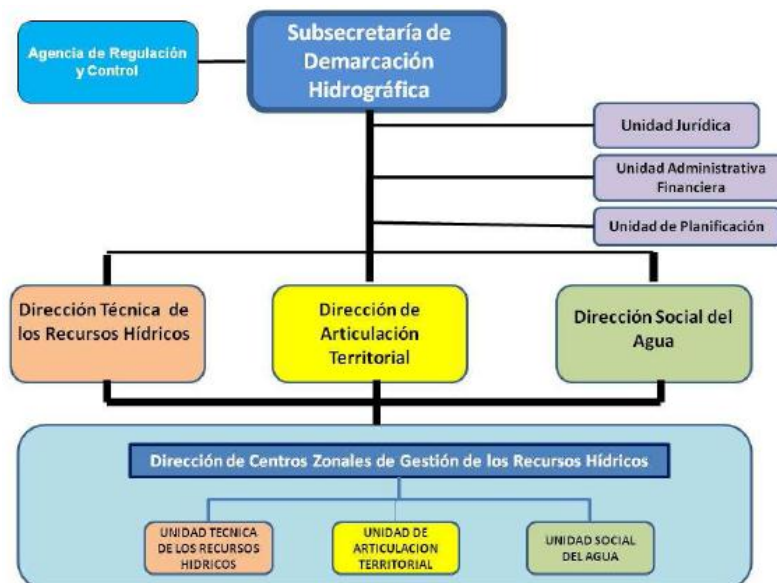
Subsecretaría de Demarcación Hidrográfica

Agencia de Regulación y Control

Unidad Jurídica

Unidad Administrativa Financiera

Unidad de Planificación

Dirección Técnica de los Recursos Hídricos

Dirección de Articulación Territorial

Dirección Social del Agua

Dirección de Centros Zonales de Gestión de los Recursos Hídricos

UNIDAD TECNICA DE LOS RECURSOS HIDRICOS

UNIDAD DE ARTICULACION TERRITORIAL

UNIDAD SOCIAL DEL AGUA